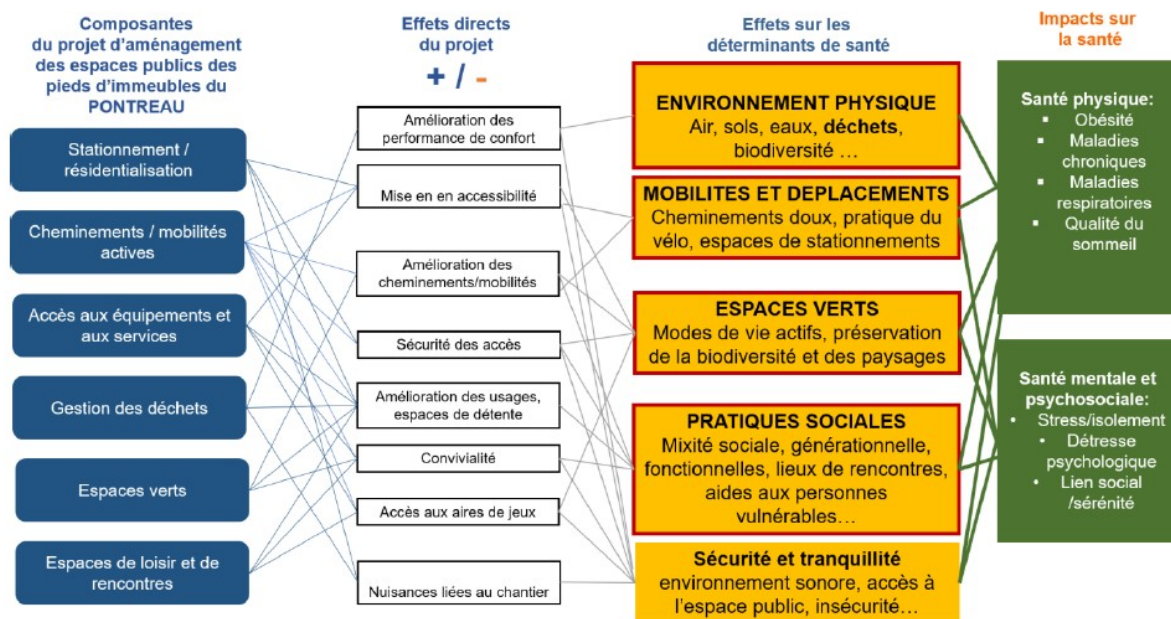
Composantes du projet d'aménagement des espaces publics des pieds d'immeubles du PONTREAU

Stationnement / résidentialisation

Cheminements / mobilités actives

Accès aux équipements et aux services

Gestion des déchets

Espaces verts

Espaces de loisir et de rencontres

Effets directs du projet

+ / -

Amélioration des performance de confort

Mise en en accessibilité

Amélioration des cheminements/mobilités

Sécurité des accès

Amélioration des usages, espaces de détente

Convivialité

Accès aux aires de jeux

Nuisances liées au chantier

Effets sur les déterminants de santé

ENVIRONNEMENT PHYSIQUE
Air, sols, eaux, déchets, biodiversité …

MOBILITES ET DEPLACEMENTS
Cheminements doux, pratique du vélo, espaces de stationnements

ESPACES VERTS
Modes de vie actifs, préservation de la biodiversité et des paysages

PRATIQUES SOCIALES
Mixité sociale, générationnelle, fonctionnelles, lieux de rencontres, aides aux personnes vulnérables…

Sécurité et tranquillité
environnement sonore, accès à l'espace public, insécurité…

Impacts sur la santé

Santé physique:
▪ Obésité
▪ Maladies chroniques
▪ Maladies respiratoires
▪ Qualité du sommeil

Santé mentale et psychosociale:
• Stress/isolement
• Détresse psychologique
• Lien social /sérénité